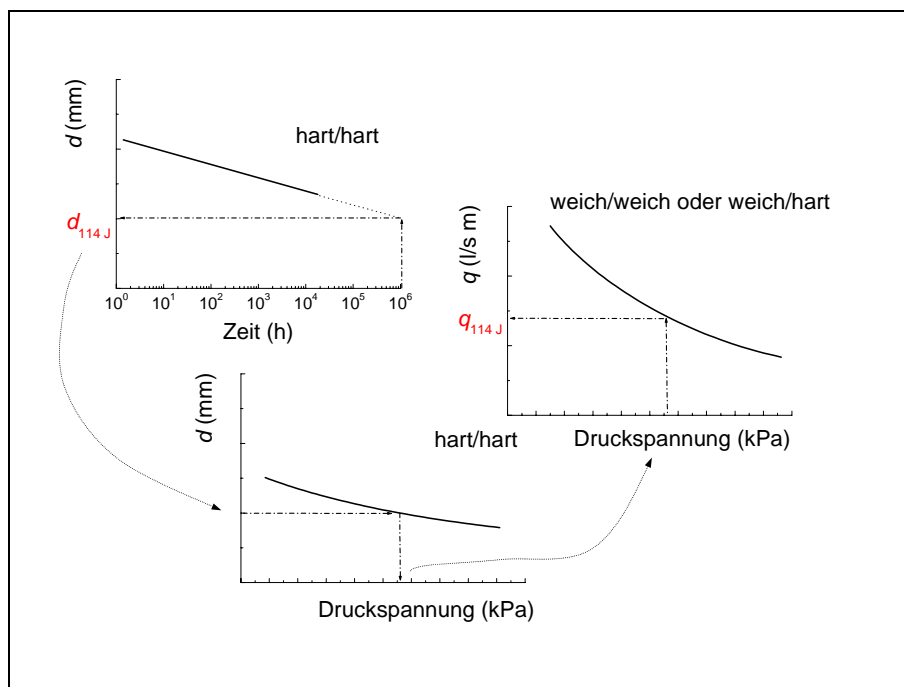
$d$ (mm)

hart/hart

$d_{114\ J}$

$10^0$ $10^1$ $10^2$ $10^3$ $10^4$ $10^5$ $10^6$

Zeit (h)

weich/weich oder weich/hart

$q$ (l/s m)

$q_{114\ J}$

Druckspannung (kPa)

$d$ (mm)

hart/hart

Druckspannung (kPa)